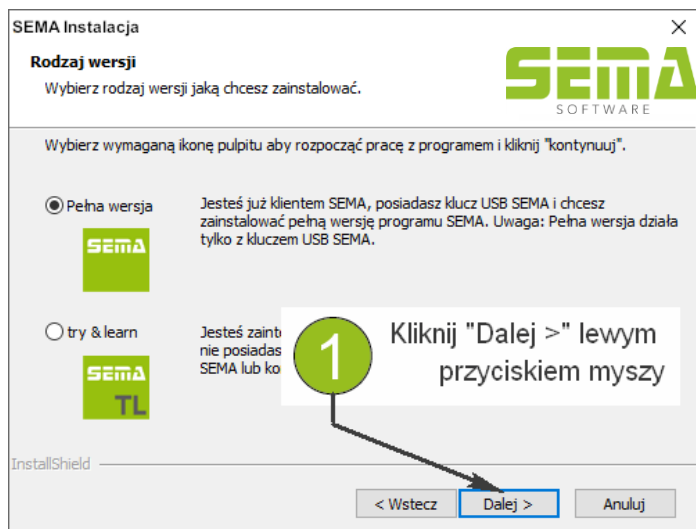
SEMA Instalacja

×

Rodzaj wersji

Wybierz rodzaj wersji jaką chcesz zainstalować.

SEMA SOFTWARE

Wybierz wymaganą ikonę pulpitu aby rozpocząć pracę z programem i kliknij "kontynuuj".

Pełna wersja

SEMA

Jesteś już klientem SEMA, posiadasz klucz USB SEMA i chcesz zainstalować pełną wersję programu SEMA. Uwaga: Pełna wersja działa tylko z kluczem USB SEMA.

try & learn

SEMA TL

Jesteś zainte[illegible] nie posiadas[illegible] SEMA lub ko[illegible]

1

Kliknij "Dalej >" lewym przyciskiem myszy

InstallShield

< Wstecz

Dalej >

Anuluj